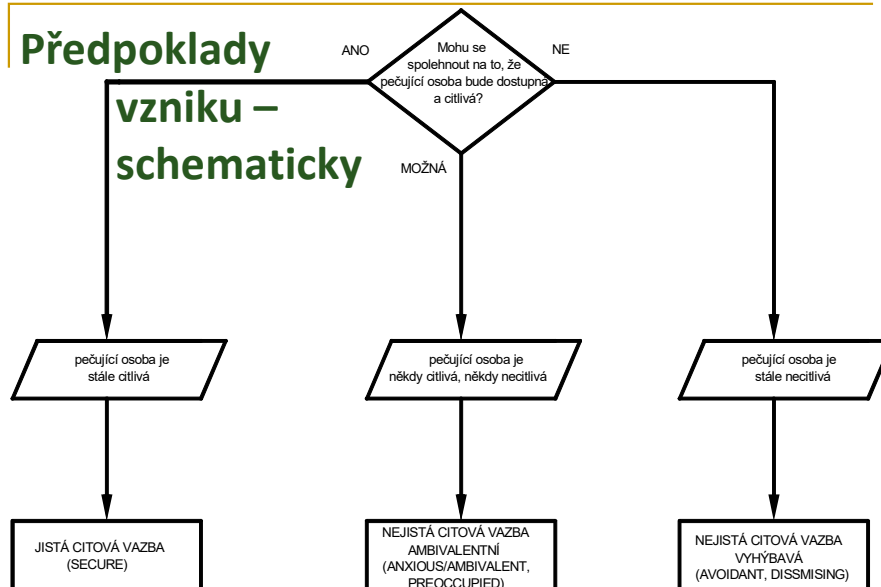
Předpoklady vzniku – schematicky

Mohu se spolehnout na to, že pečující osoba bude dostupná a citlivá?

ANO

NE

MOŽNÁ

pečující osoba je stále citlivá

pečující osoba je někdy citlivá, někdy necitlivá

pečující osoba je stále necitlivá

JISTÁ CITOVÁ VAZBA (SECURE)

NEJISTÁ CITOVÁ VAZBA AMBIVALENTNÍ (ANXIOUS/AMBIVALENT, PREOCCUPIED)

NEJISTÁ CITOVÁ VAZBA VYHÝBAVÁ (AVOIDANT, DISSMISING)